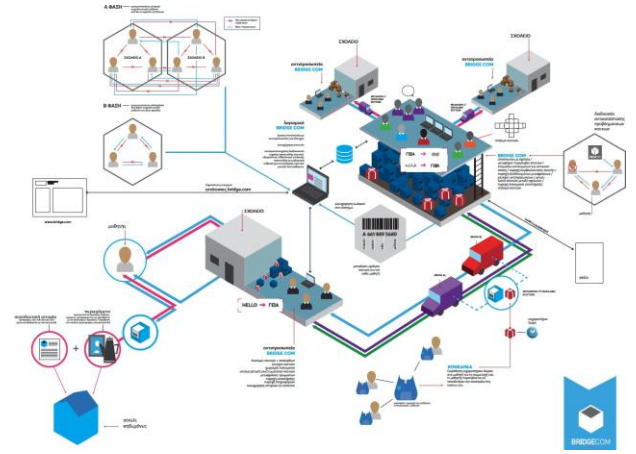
Α ΦΑΣΗ

ΣΧΟΛΕΙΟ Α

ΣΧΟΛΕΙΟ Β

Β ΦΑΣΗ

ΣΧΟΛΕΙΟ

ΣΧΟΛΕΙΟ

αντιπρόσωποι BRIDGE COM

αντιπρόσωποι BRIDGE COM

λογισμικό BRIDGE COM

ΓΕΙΑ

HELLO

BRIDGE COM

www.bridge.com

μαθητής

ΣΧΟΛΕΙΟ

A 661 809 5600

HELLO → ΓΕΙΑ

BRIDGE COM

ΚΟΙΝΩΝΙΑ

BRIDGECOM